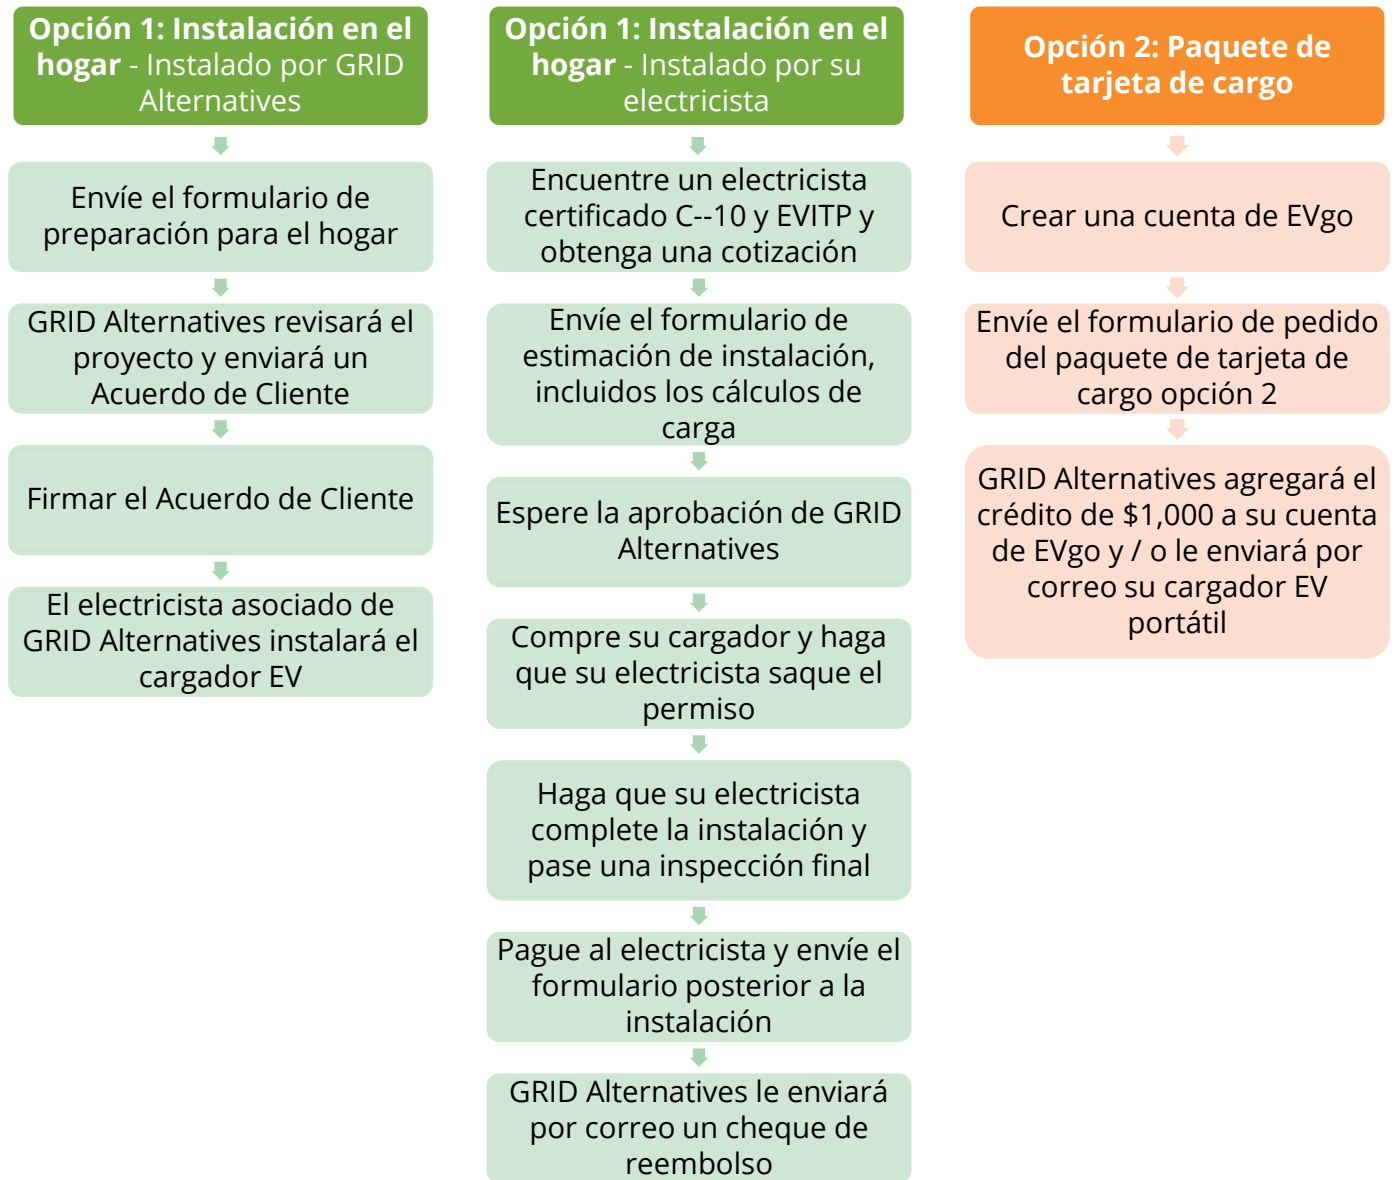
Opción 1: Instalación en el hogar - Instalado por GRID Alternatives

Envíe el formulario de preparación para el hogar

GRID Alternatives revisará el proyecto y enviará un Acuerdo de Cliente

Firmar el Acuerdo de Cliente

El electricista asociado de GRID Alternatives instalará el cargador EV

Opción 1: Instalación en el hogar - Instalado por su electricista

Encuentre un electricista certificado C--10 y EVITP y obtenga una cotización

Envíe el formulario de estimación de instalación, incluidos los cálculos de carga

Espere la aprobación de GRID Alternatives

Compre su cargador y haga que su electricista saque el permiso

Haga que su electricista complete la instalación y pase una inspección final

Pague al electricista y envíe el formulario posterior a la instalación

GRID Alternatives le enviará por correo un cheque de reembolso

Opción 2: Paquete de tarjeta de cargo

Crear una cuenta de EVgo

Envíe el formulario de pedido del paquete de tarjeta de cargo opción 2

GRID Alternatives agregará el crédito de $1,000 a su cuenta de EVgo y / o le enviará por correo su cargador EV portátil